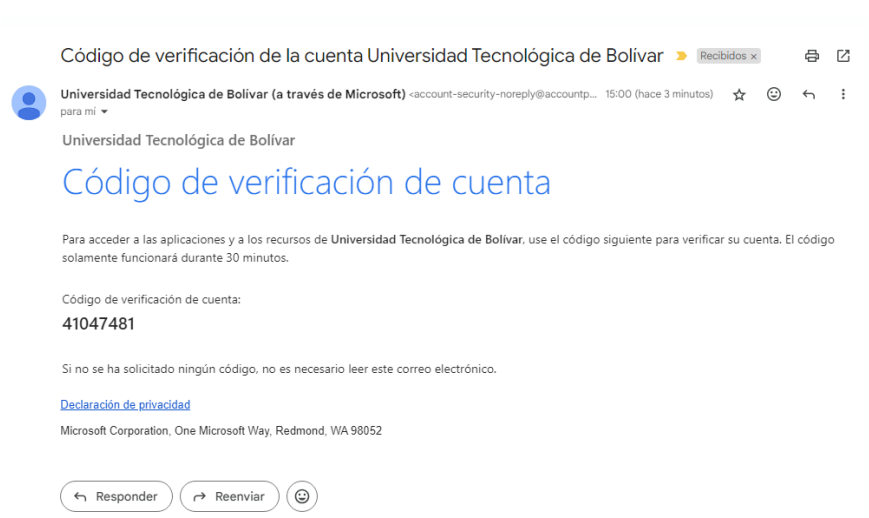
Código de verificación de la cuenta Universidad Tecnológica de Bolívar Recibidos ×

Universidad Tecnológica de Bolívar (a través de Microsoft) <account-security-noreply@accountp... 15:00 (hace 3 minutos)
para mí

Universidad Tecnológica de Bolívar

Código de verificación de cuenta

Para acceder a las aplicaciones y a los recursos de Universidad Tecnológica de Bolívar, use el código siguiente para verificar su cuenta. El código solamente funcionará durante 30 minutos.

Código de verificación de cuenta:
41047481

Si no se ha solicitado ningún código, no es necesario leer este correo electrónico.

Declaración de privacidad

Microsoft Corporation, One Microsoft Way, Redmond, WA 98052

Responder Reenviar